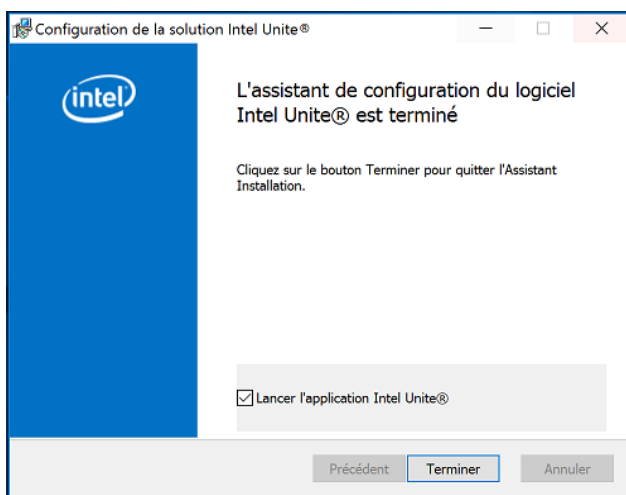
Configuration de la solution Intel Unite®

intel

L'assistant de configuration du logiciel Intel Unite® est terminé

Cliquez sur le bouton Terminer pour quitter l'Assistant Installation.

Lancer l'application Intel Unite®

Précédent
Terminer
Annuler